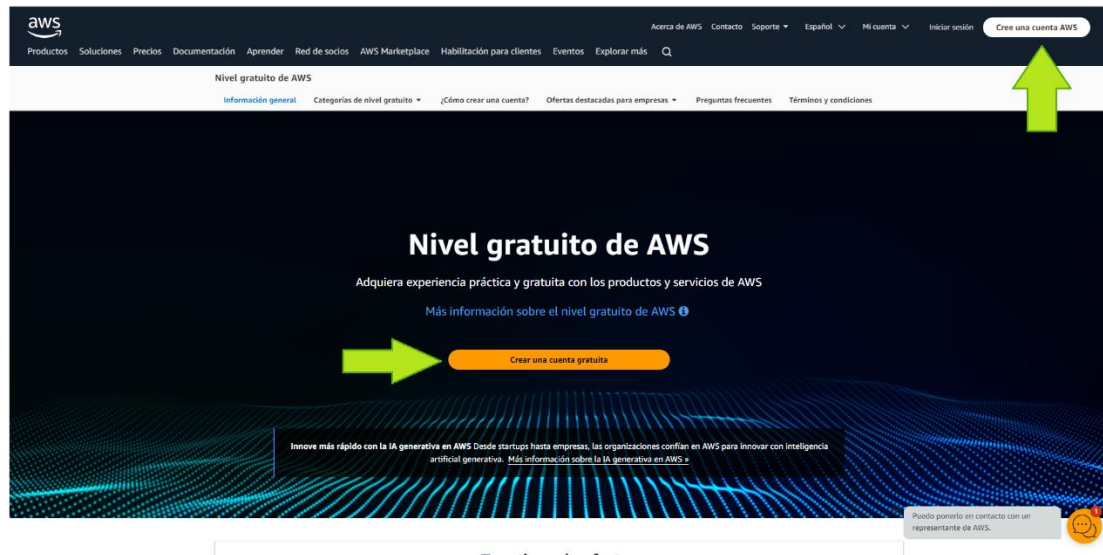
aws

Acerca de AWS Contacto Soporte ▾ Español ∨ Mi cuenta ∨ Iniciar sesión Cree una cuenta AWS

Productos Soluciones Precios Documentación Aprender Red de socios AWS Marketplace Habilitación para clientes Eventos Explorar más

Nivel gratuito de AWS

Información general Categorías de nivel gratuito ▾ ¿Cómo crear una cuenta? Ofertas destacadas para empresas ▾ Preguntas frecuentes Términos y condiciones

Nivel gratuito de AWS

Adquiera experiencia práctica y gratuita con los productos y servicios de AWS

Más información sobre el nivel gratuito de AWS

Crear una cuenta gratuita

Innove más rápido con la IA generativa en AWS Desde startups hasta empresas, las organizaciones confían en AWS para innovar con inteligencia artificial generativa. Más información sobre la IA generativa en AWS »

Puedo ponerlo en contacto con un representante de AWS.

1

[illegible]